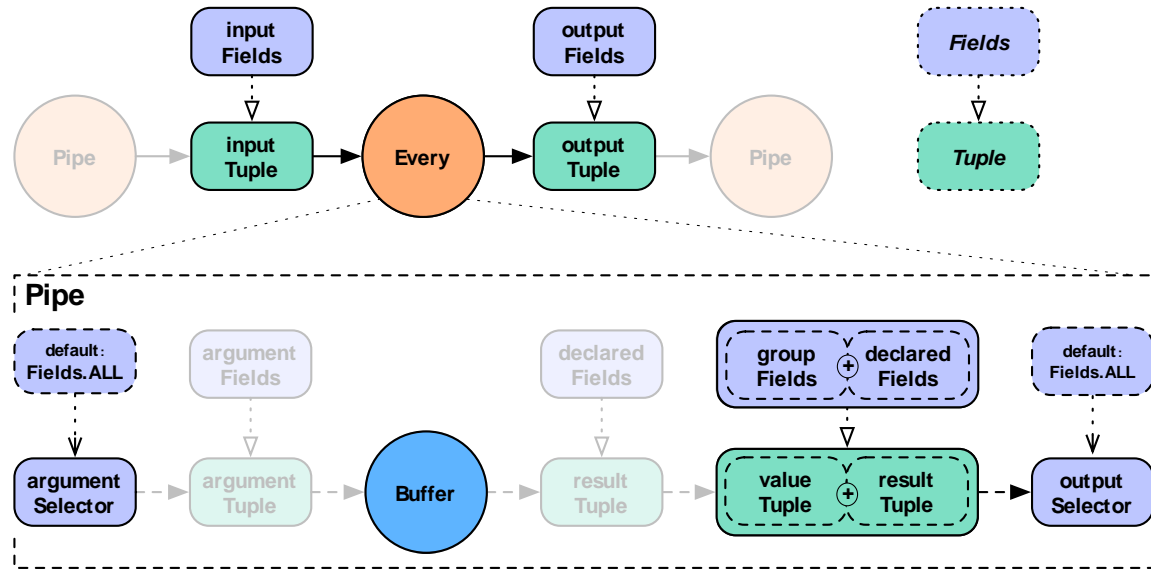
input Fields

output Fields

Fields

Pipe

input Tuple

Every

output Tuple

Pipe

Tuple

Pipe

default: Fields.ALL

argument Fields

declared Fields

group Fields

+

declared Fields

default: Fields.ALL

argument Selector

argument Tuple

Buffer

result Tuple

value Tuple

+

result Tuple

output Selector